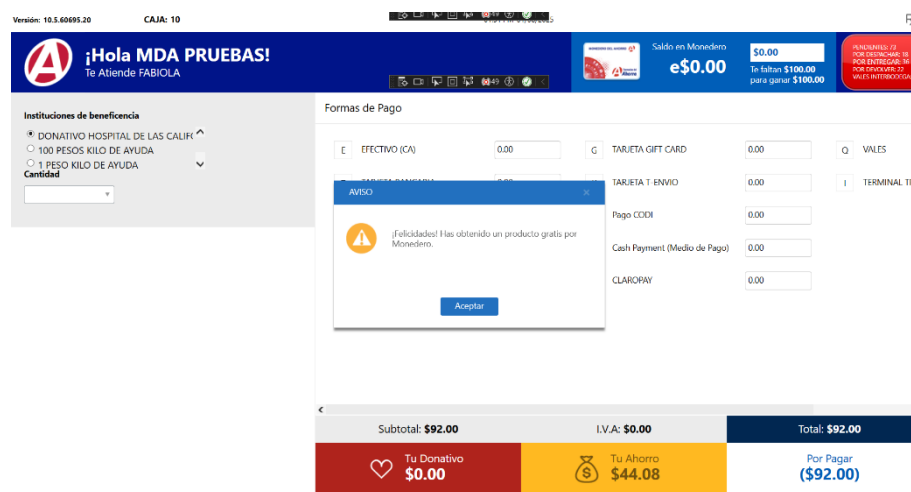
Versión: 10.5.60695.20 CAJA: 10

¡Hola MDA PRUEBAS!
Te Atiende FABIOLA

49

Saldo en Monedero
e$0.00

$0.00
Te faltan $100.00 para ganar $100.00

PENDIENTES: 73
POR DESPACHAR: 18
POR ENTREGAR: 16
POR DEVOLVER: 22
VALES INTERBODEGA

Instituciones de beneficencia
DONATIVO HOSPITAL DE LAS CALIF
100 PESOS KILO DE AYUDA
1 PESO KILO DE AYUDA
Cantidad

Formas de Pago

E EFECTIVO (CA) 0.00
G TARJETA GIFT CARD 0.00
Q VALES
TARJETA T ENVIO 0.00
I TERMINAL T
Pago CODI 0.00
Cash Payment (Medio de Pago) 0.00
CLAROPAY 0.00

AVISO
¡Felicidades! Has obtenido un producto gratis por Monedero.
Aceptar

Subtotal: $92.00
I.V.A: $0.00
Total: $92.00

Tu Donativo
$0.00
Tu Ahorro
$44.08
Por Pagar
($92.00)